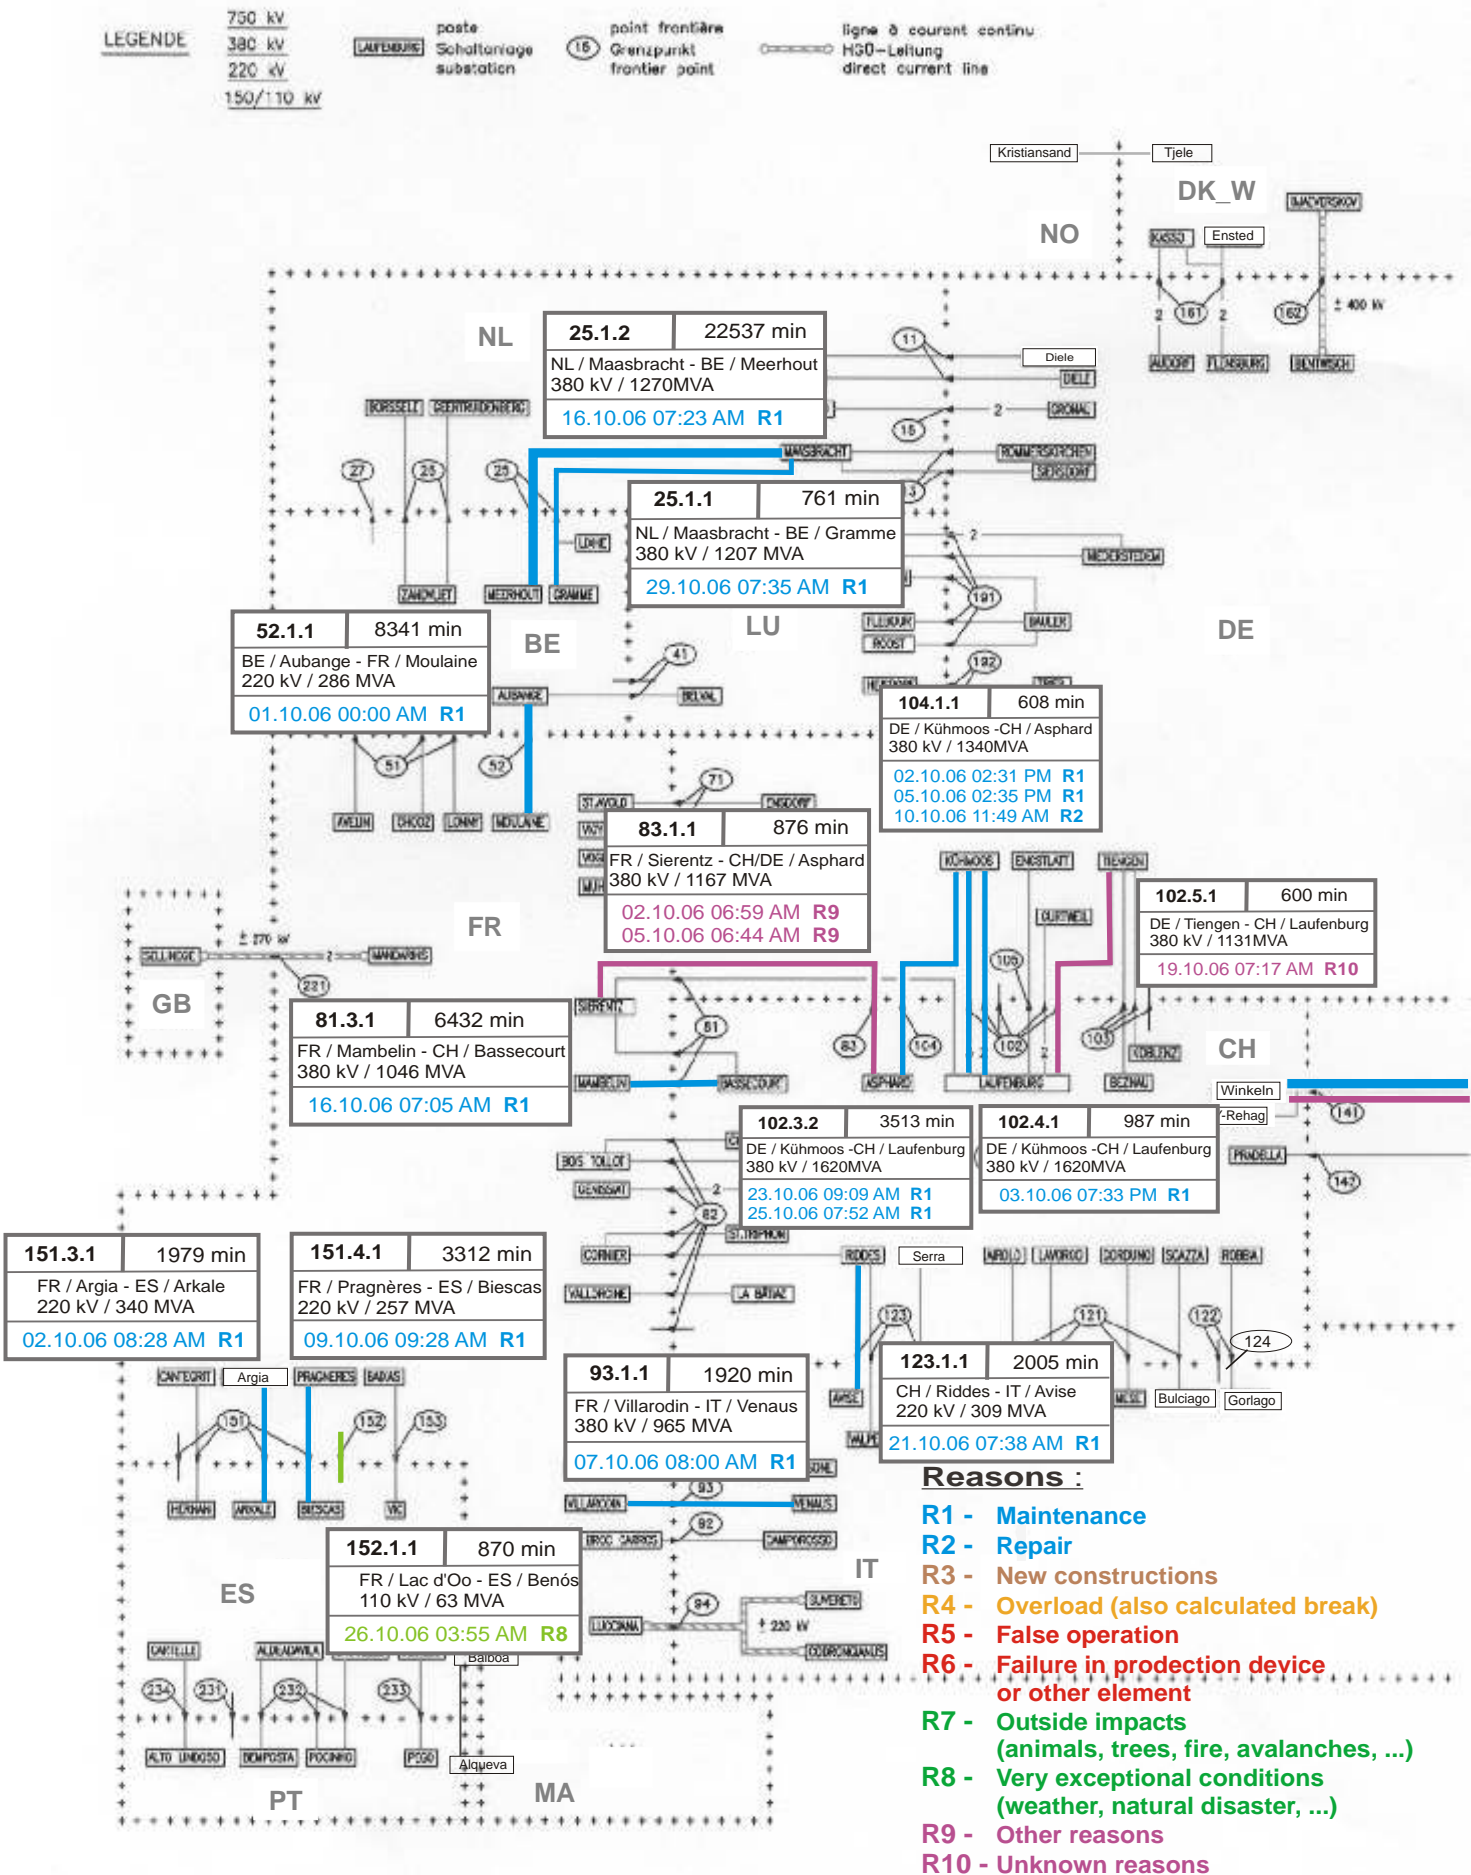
LEGENDE
750 kV
380 kV
220 kV
150/110 kV

LAUFENBURG
poste
Schaltanlage
substation

15
point frontière
Grenzpunkt
frontier point

ligne à courant continu
HGÜ-Leitung
direct current line

Kristiansand
Tjele
DK_W
NO
KASSO
Ensted
MACHERSKOV
161
162
± 400 kV
AUDORF
FLENSBURG
BENTWISCH

NL

| 25.1.2 | 22537 min |
|---|---|
| NL / Maasbracht - BE / Meerhout 380 kV / 1270MVA | |
| 16.10.06 07:23 AM R1 | |

11
Diele
DIELE
GRONAU
15
BORSSELE
GEERTRUIDENBERG
27
25
29
MAASBRACHT
ROMMERSKIRCHEN
SIERSDORF
13

| 25.1.1 | 761 min |
|---|---|
| NL / Maasbracht - BE / Gramme 380 kV / 1207 MVA | |
| 29.10.06 07:35 AM R1 | |

LIXHE
NIEDERSTEDEM
ZANDVLIET
MEERHOUT
GRAMME
191
FLEBOUR
ROOST
BAULER
192
HEISDORF

| 52.1.1 | 8341 min |
|---|---|
| BE / Aubange - FR / Moulaine 220 kV / 286 MVA | |
| 01.10.06 00:00 AM R1 | |

BE
LU
DE
41
AUBANGE
BELVAL

| 104.1.1 | 608 min |
|---|---|
| DE / Kühmoos -CH / Asphard 380 kV / 1340MVA | |
| 02.10.06 02:31 PM R1 | |
| 05.10.06 02:35 PM R1 | |
| 10.10.06 11:49 AM R2 | |

51
52
AVELIN
CHOOZ
LONNY
MOULAINE
71
ST AVOLD
ENSDORF

| 83.1.1 | 876 min |
|---|---|
| FR / Sierentz - CH/DE / Asphard 380 kV / 1167 MVA | |
| 02.10.06 06:59 AM R9 | |
| 05.10.06 06:44 AM R9 | |

KÜHMOOS
ENGSTLATT
TIENGEN
GURTWEIL

| 102.5.1 | 600 min |
|---|---|
| DE / Tiengen - CH / Laufenburg 380 kV / 1131MVA | |
| 19.10.06 07:17 AM R10 | |

± 270 kV
SELLINDGE
MANDARINS
221
GB
FR

| 81.3.1 | 6432 min |
|---|---|
| FR / Mambelin - CH / Bassecourt 380 kV / 1046 MVA | |
| 16.10.06 07:05 AM R1 | |

SIERENTZ
81
83
104
102
103
105
CH
MAMBELIN
BASSECOURT
ASPHARD
LAUFENBURG
BEZNAU
KOBLENZ
Winkeln
-Rehag
141
PRADELLA
142

| 102.3.2 | 3513 min |
|---|---|
| DE / Kühmoos -CH / Laufenburg 380 kV / 1620MVA | |
| 23.10.06 09:09 AM R1 | |
| 25.10.06 07:52 AM R1 | |

| 102.4.1 | 987 min |
|---|---|
| DE / Kühmoos -CH / Laufenburg 380 kV / 1620MVA | |
| 03.10.06 07:33 PM R1 | |

BOIS TOLLOT
GENISSIAT
82
ST TRIPHON
CORNIER
RIDDES
Serra
VALLORCINE
LA BATIAZ

| 151.3.1 | 1979 min |
|---|---|
| FR / Argia - ES / Arkale 220 kV / 340 MVA | |
| 02.10.06 08:28 AM R1 | |

| 151.4.1 | 3312 min |
|---|---|
| FR / Pragnères - ES / Biescas 220 kV / 257 MVA | |
| 09.10.06 09:28 AM R1 | |

123
121
122
124
Bulciago
Gorlago

| 123.1.1 | 2005 min |
|---|---|
| CH / Riddes - IT / Avise 220 kV / 309 MVA | |
| 21.10.06 07:38 AM R1 | |

| 93.1.1 | 1920 min |
|---|---|
| FR / Villarodin - IT / Venaus 380 kV / 965 MVA | |
| 07.10.06 08:00 AM R1 | |

CANTEGRIT
Argia
PRAGNERES
BADAS
151
152
153
HERNANI
ARKALE
BIESCAS
VIC
AVISE
VALPELLINE
93
VILLARODIN
VENAUS
92
CAMPOROSSO
94
LUCCIANA
SUVERETO
± 200 kV
CODRONGIANUS
IT

| 152.1.1 | 870 min |
|---|---|
| FR / Lac d'Oo - ES / Benós 110 kV / 63 MVA | |
| 26.10.06 03:55 AM R8 | |

ES
Balboa
CARTELLE
ALDEADAVILA
234
231
232
233
ALTO LINDOSO
POCINHO
POMBAL
Alqueva
PT
MA

Reasons :
R1 - Maintenance
R2 - Repair
R3 - New constructions
R4 - Overload (also calculated break)
R5 - False operation
R6 - Failure in prodection device or other element
R7 - Outside impacts (animals, trees, fire, avalanches, ...)
R8 - Very exceptional conditions (weather, natural disaster, ...)
R9 - Other reasons
R10 - Unknown reasons